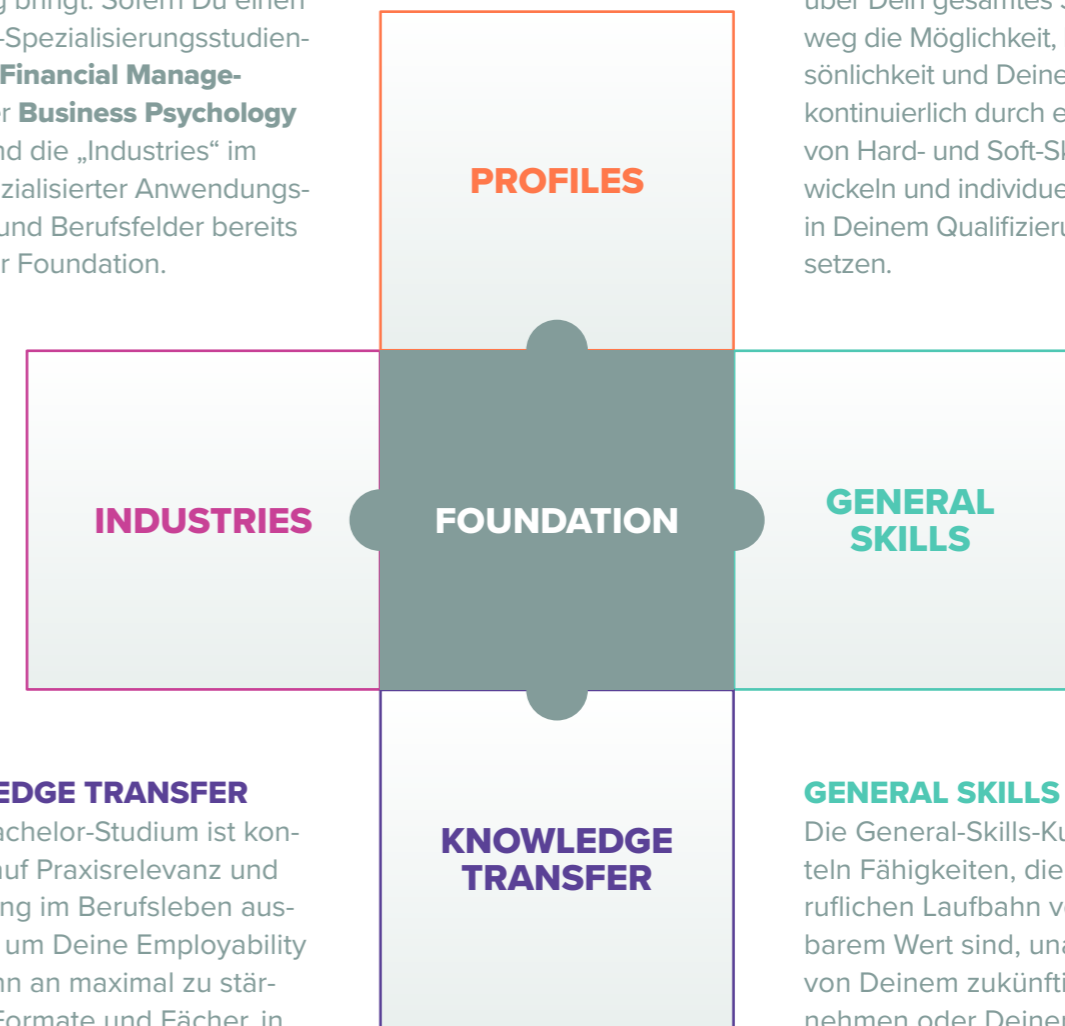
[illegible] bringt. Sofern Du einen -Spezialisierungsstudien- Financial Manage- r Business Psychology nd die „Industries“ im zialisierter Anwendungs- und Berufsfelder bereits r Foundation.

PROFILES

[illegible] über Dein gesamtes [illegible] weg die Möglichkeit, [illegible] sönlichkeit und Deine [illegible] kontinuierlich durch e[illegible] von Hard- und Soft-Sk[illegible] wickeln und individue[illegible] in Deinem Qualifizieru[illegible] setzen.

INDUSTRIES

FOUNDATION

GENERAL SKILLS

KNOWLEDGE TRANSFER

EDGE TRANSFER

achelor-Studium ist kon- uf Praxisrelevanz und ng im Berufsleben aus- um Deine Employability nn an maximal zu stär- Formate und Fächer, in

GENERAL SKILLS

Die General-Skills-Ku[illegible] teln Fähigkeiten, die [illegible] ruflichen Laufbahn vo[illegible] barem Wert sind, una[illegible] von Deinem zukünfti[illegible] nehmen oder Deiner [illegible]